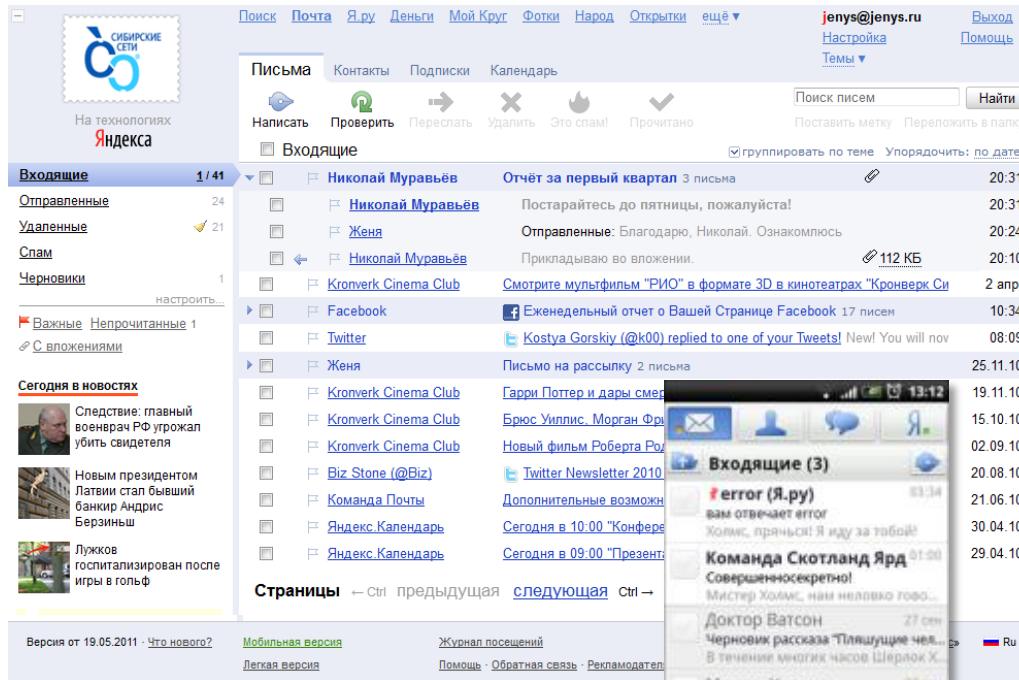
СИБИРСКИЕ СЕТИ

На технологиях
Яндекса

Поиск Почта Я.ру Деньги Мой Круг Фотки Народ Открытки ещё ▾

jenys@jenys.ru
Настройка
Темы ▾

Выход
Помощь

Письма Контакты Подписки Календарь

Поиск писем
Найти

Написать Проверить Переслать Удалить Это спам! Прочитано

Поставить метку Переложить в папк

Входящие

группировать по теме Упорядочить: по дате

Входящие 1 / 41
Отправленные 24
Удаленные 21
Спам
Черновики 1
настроить...

Важные Непрочитанные 1
С вложениями

Сегодня в новостях

Следствие: главный военврач РФ угрожал убить свидетеля

Новым президентом Латвии стал бывший банкир Андрис Берзиньш

Лужков госпитализирован после игры в гольф

| | Отправитель | Тема | Дата |
|---|---|---|---|
| | Николай Муравьёв | Отчёт за первый квартал 3 письма | 20:31 |
| | Николай Муравьёв | Постарайтесь до пятницы, пожалуйста! | 20:31 |
| | Женя | Отправленные: Благодарю, Николай. Ознакомлюсь | 20:24 |
| | Николай Муравьёв | Прикладываю во вложении. 112 КБ | 20:21 |
| | Kronverk Cinema Club | Смотрите мультфильм "РИО" в формате 3D в кинотеатрах "Кронверк Си | 2 апр |
| | Facebook | Еженедельный отчет о Вашей Странице Facebook 17 писем | 10:34 |
| | Twitter | Kostya Gorskiy (@k00) replied to one of your Tweets! New! You will nov | 08:09 |
| | Женя | Письмо на рассылку 2 письма | 25.11.10 |
| | Kronverk Cinema Club | Гарри Поттер и дары смер | 19.11.10 |
| | Kronverk Cinema Club | Брюс Уиллис, Морган Фри | 15.10.10 |
| | Kronverk Cinema Club | Новый фильм Роберта Род | 02.09.10 |
| | Biz Stone (@Biz) | Twitter Newsletter 2010 | 20.08.10 |
| | Команда Почты | Дополнительные возможн | 21.06.10 |
| | Яндекс.Календарь | Сегодня в 10:00 "Конфере | 30.04.10 |
| | Яндекс.Календарь | Сегодня в 09:00 "Презента | 29.04.10 |

13:12
Я.
Входящие (3)
error (Я.ру) 03:34
вам отвечает error
Холмс, прячься! Я иду за тобой!
Команда Скотланд Ярд 01:00
Совершенносекретно!
Мистер Холмс, нам нелвко понадо...
Доктор Ватсон 27 сен
Черновик рассказа "Пляшущие чел...
В течение многих часов Шерлок Х...

Страницы ←Ctrl предыдущая следующая Ctrl→

Версия от 19.05.2011 · Что нового?
Мобильная версия
Легкая версия
Журнал посещений
Помощь · Обратная связь · Рекламодател
Ru